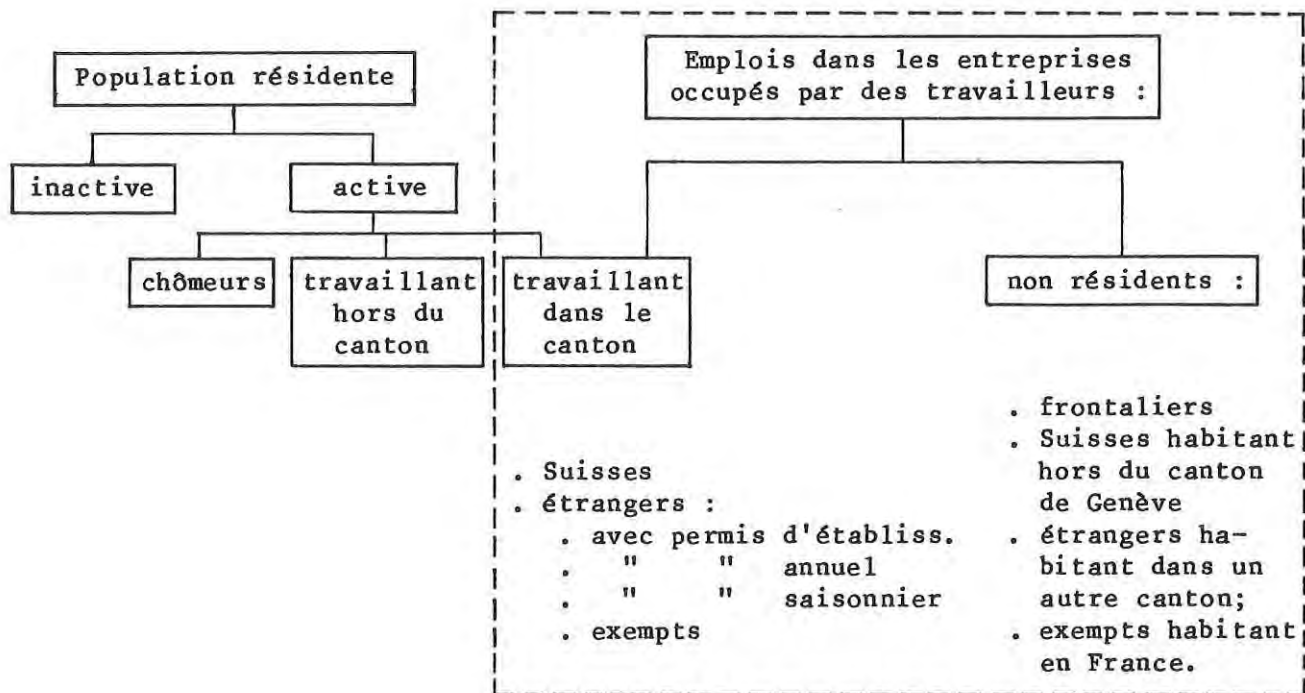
Population résidente

inactive

active

chômeurs

travaillant hors du canton

travaillant dans le canton

Emplois dans les entreprises occupés par des travailleurs :

non résidents :

. Suisses
. étrangers :
. avec permis d'établiss.
. " " annuel
. " " saisonnier
. exempts

. frontaliers
. Suisses habitant hors du canton de Genève
. étrangers habitant dans un autre canton;
. exempts habitant en France.